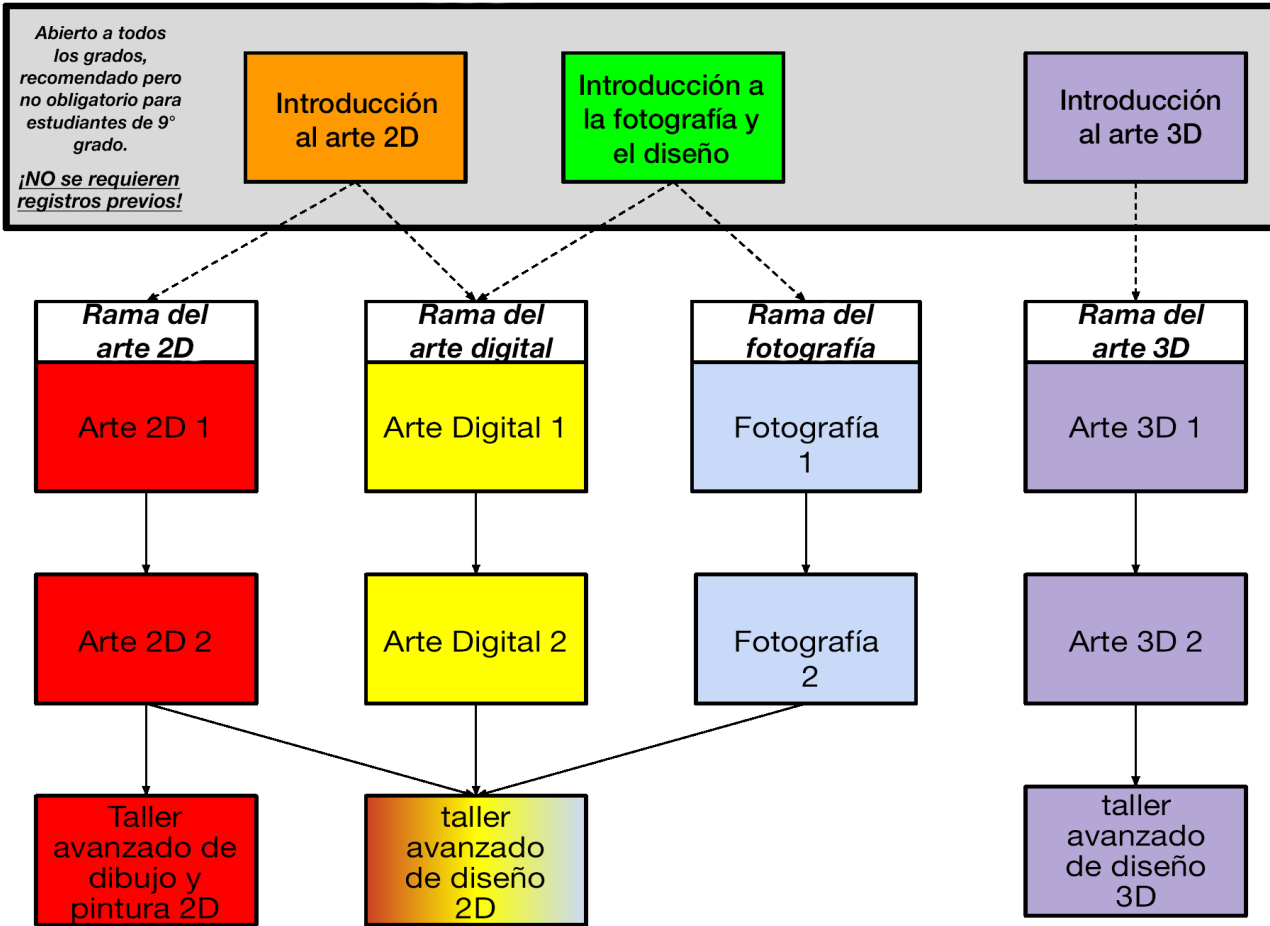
Abierto a todos los grados, recomendado pero no obligatorio para estudiantes de 9° grado.

¡NO se requieren registros previos!

Introducción al arte 2D

Introducción a la fotografía y el diseño

Introducción al arte 3D

Rama del arte 2D

Arte 2D 1

Arte 2D 2

Taller avanzado de dibujo y pintura 2D

Rama del arte digital

Arte Digital 1

Arte Digital 2

taller avanzado de diseño 2D

Rama del fotografía

Fotografía 1

Fotografía 2

Rama del arte 3D

Arte 3D 1

Arte 3D 2

taller avanzado de diseño 3D